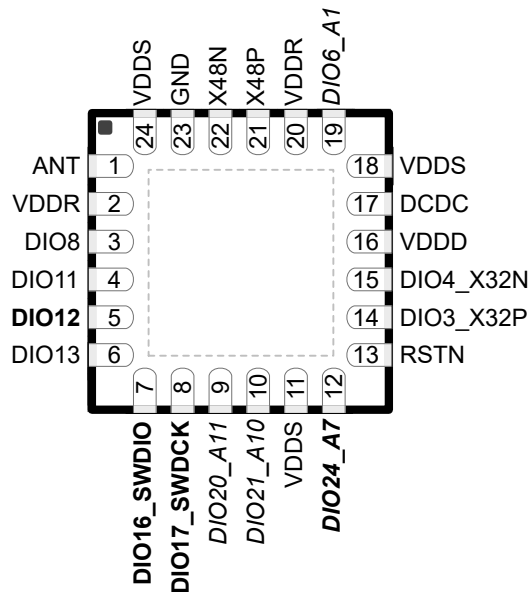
VDDS 24
GND 23
X48N 22
X48P 21
VDDR 20
*DIO6_A1* 19

ANT 1
VDDR 2
DIO8 3
DIO11 4
**DIO12** 5
DIO13 6

18 VDDS
17 DCDC
16 VDDD
15 DIO4_X32N
14 DIO3_X32P
13 RSTN

7 **DIO16_SWDIO**
8 **DIO17_SWDCK**
9 *DIO20_A11*
10 *DIO21_A10*
11 VDDS
12 ***DIO24_A7***